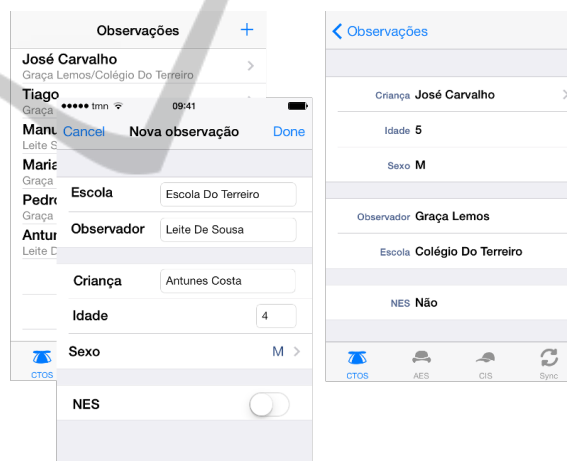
Observações +

José Carvalho
Graça Lemos/Colégio Do Terreiro

Tiago
Graça

Manu
Leite S

Maria
Graça

Pedro
Graça

Antun
Leite D

CTOS

●●●●● tmn 09:41

Cancel Nova observação Done

Escola Escola Do Terreiro

Observador Leite De Sousa

Criança Antunes Costa

Idade 4

Sexo M

NES

Observações

Criança José Carvalho

Idade 5

Sexo M

Observador Graça Lemos

Escola Colégio Do Terreiro

NES Não

CTOS AES CIS Sync